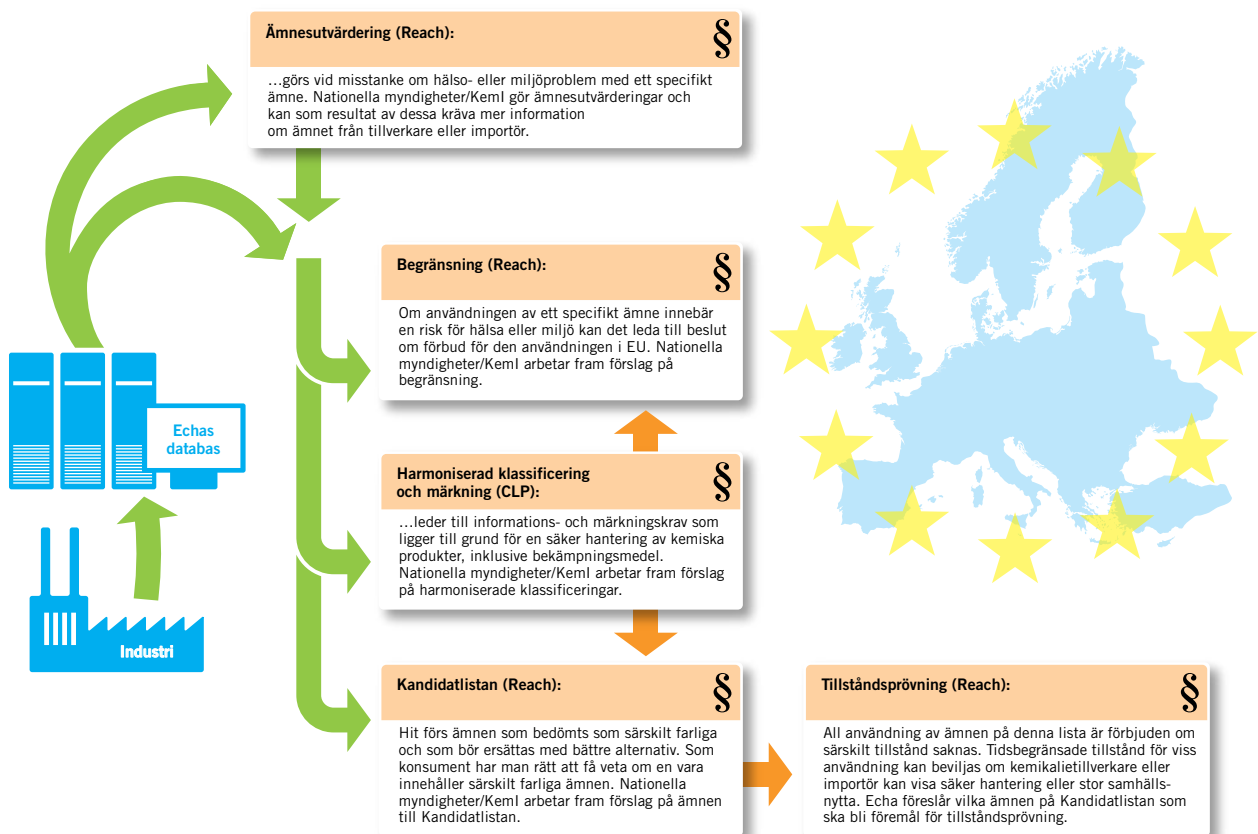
Ämnesutvärdering (Reach):

§

…görs vid misstanke om hälso- eller miljöproblem med ett specifikt ämne. Nationella myndigheter/KemI gör ämnesutvärderingar och kan som resultat av dessa kräva mer information om ämnet från tillverkare eller importör.

Begränsning (Reach):

§

Om användningen av ett specifikt ämne innebär en risk för hälsa eller miljö kan det leda till beslut om förbud för den användningen i EU. Nationella myndigheter/KemI arbetar fram förslag på begränsning.

Echas databas

Industri

Harmoniserad klassificering och märkning (CLP):

§

…leder till informations- och märkningskrav som ligger till grund för en säker hantering av kemiska produkter, inklusive bekämpningsmedel. Nationella myndigheter/KemI arbetar fram förslag på harmoniserade klassificeringar.

Kandidatlistan (Reach):

§

Hit förs ämnen som bedömts som särskilt farliga och som bör ersättas med bättre alternativ. Som konsument har man rätt att få veta om en vara innehåller särskilt farliga ämnen. Nationella myndigheter/KemI arbetar fram förslag på ämnen till Kandidatlistan.

Tillståndsprövning (Reach):

§

All användning av ämnen på denna lista är förbjuden om särskilt tillstånd saknas. Tidsbegränsade tillstånd för viss användning kan beviljas om kemikalietillverkare eller importör kan visa säker hantering eller stor samhällsnytta. Echa föreslår vilka ämnen på Kandidatlistan som ska bli föremål för tillståndsprövning.